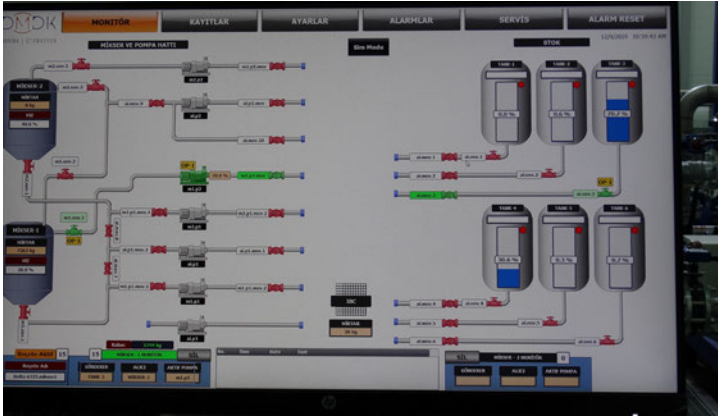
OMDK

MONİTÖR

KAYITLAR

AYARLAR

ALARMLAR

SERVİS

ALARM RESET

12/9/2019 10:10:43 AM

MİKSER VE POMPA HATTI

Sim Mode

STOK

MİKSER 2

MİKTAR

HIZ

MİKSER 1

MİKTAR

HIZ

TANK 1

0.0 %

TANK 2

0.0 %

TANK 3

75.7 %

TANK 4

90.6 %

TANK 5

0.3 %

TANK 6

0.7 %

DP - 1

DP - 2

DP - 3

SBC

MİKTAR

SİL

MİKSER - 1 DOKÜM

No

Time

Date

Text

SİL

MİKSER - 2 DOKÜM

GÖNDER

AÇIK

AKTİF POMPA

GÖNDEREN

AÇIK

AKTİF POMPA

Reçete Adı

15

15